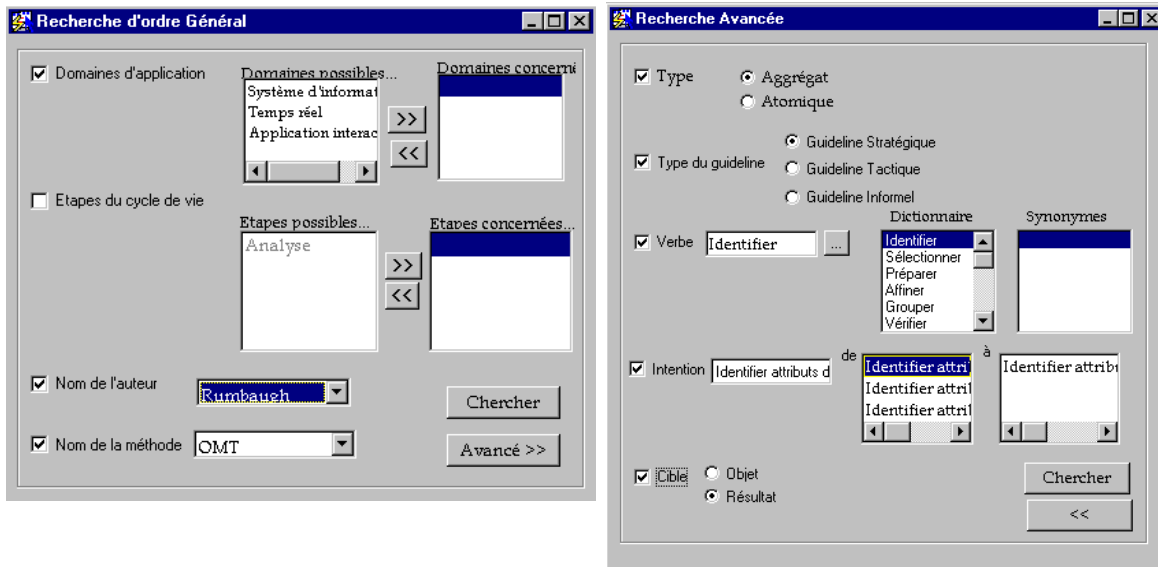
Recherche d'ordre Général

Domaines d'application

Domaines possibles...

Système d'informat
Temps réel
Application interac

>>
<<

Domaines concerné

Etapes du cycle de vie

Etapes possibles...

Analyse

>>
<<

Etapes concernées...

Nom de l'auteur

Rumbaugh

Chercher

Nom de la méthode

OMT

Avancé >>

Recherche Avancée

Type

Aggrégat
Atomique

Type du guideline

Guideline Stratégique
Guideline Tactique
Guideline Informel

Verbe

Identifier

...

Dictionnaire

Identifier
Sélectionner
Préparer
Affiner
Grouper
Vérifier

Synonymes

Intention

Identifier attributs d

de

Identifier attri
Identifier attri
Identifier attri

à

Identifier attribu

Cible

Objet
Résultat

Chercher

<<